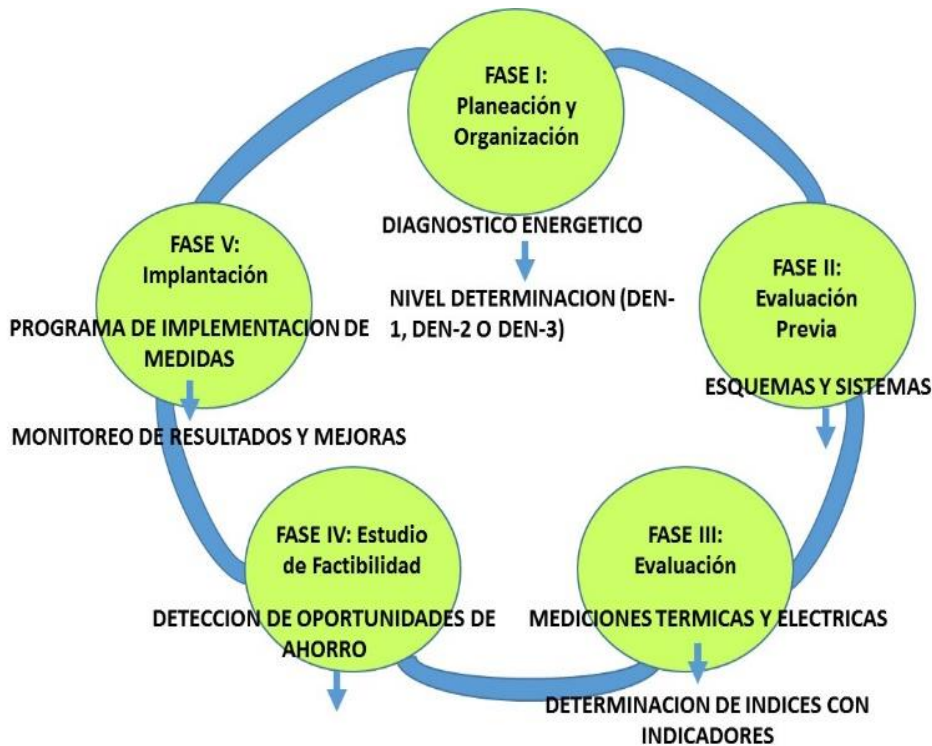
FASE I: Planeación y Organización

DIAGNOSTICO ENERGETICO

NIVEL DETERMINACION (DEN-1, DEN-2 O DEN-3)

FASE II: Evaluación Previa

ESQUEMAS Y SISTEMAS

FASE III: Evaluación

MEDICIONES TERMICAS Y ELECTRICAS

DETERMINACION DE INDICES CON INDICADORES

FASE IV: Estudio de Factibilidad

DETECCION DE OPORTUNIDADES DE AHORRO

FASE V: Implantación

PROGRAMA DE IMPLEMENTACION DE MEDIDAS

MONITOREO DE RESULTADOS Y MEJORAS